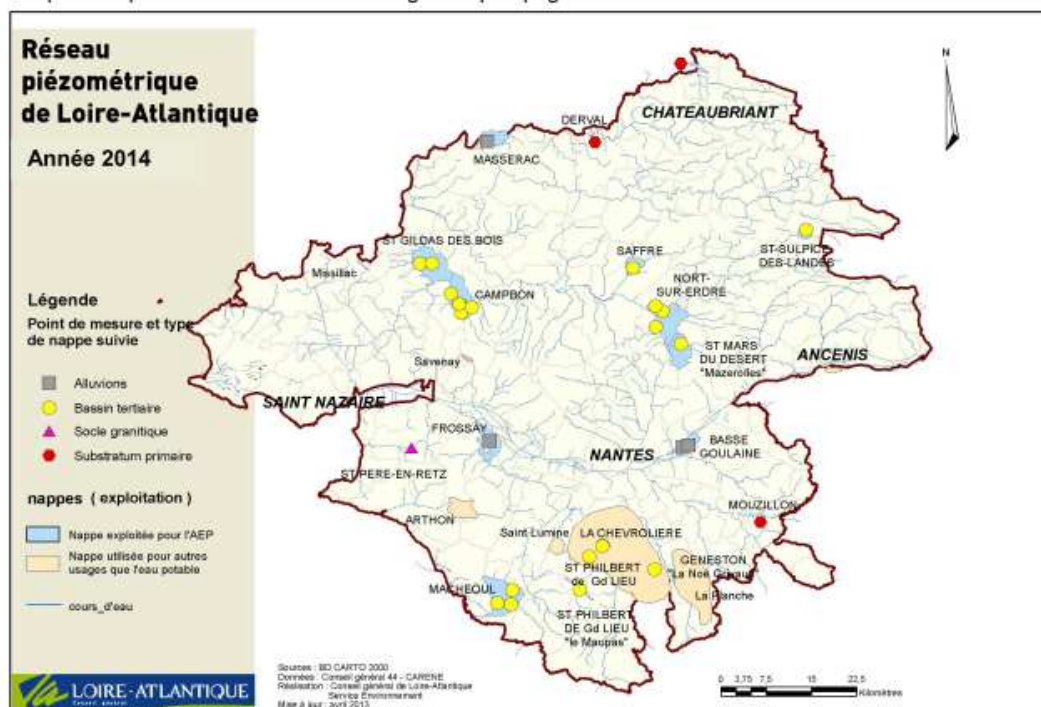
Réseau piézométrique de Loire-Atlantique

Année 2014

Légende

Point de mesure et type de nappe suivie

Alluvions

Bassin tertiaire

Socle granitique

Substratum primaire

nappes ( exploitation )

Nappe exploitée pour l'AEP

Nappe utilisée pour autres usages que l'eau potable

cours_d'eau

LOIRE-ATLANTIQUE

N

CHATEAUBRIANT

DERVAL

MASSERAC

ST GILDAS DES BOIS

SAFFRE

ST-SULPICE DES-LANDES

Missillac

NORT-SUR-ERDRE

CAMPBON

ST MARS DU DESERT "Mazerolles"

ANCENIS

Savenay

SAINT NAZAIRE

FROSSAY

NANTES

BASSE GOULAINE

ST PERE-EN-RETZ

MOUZILLON

ARTHON

Saint Lumine

LA CHEVROLIERE

ST PHILBERT de Gd LIEU

GENESTON "La Noë Gireau"

La Planche

MACHECOUL

ST PHILBERT DE Gd LIEU "le Maupas"

Sources : BD CARTO 2000
Données : Conseil général 44 - CARENE
Réalisation : Conseil général de Loire-Atlantique Service Environnement
Mise à jour : avril 2013

0 3,75 7,5 15 22,5 Kilomètres